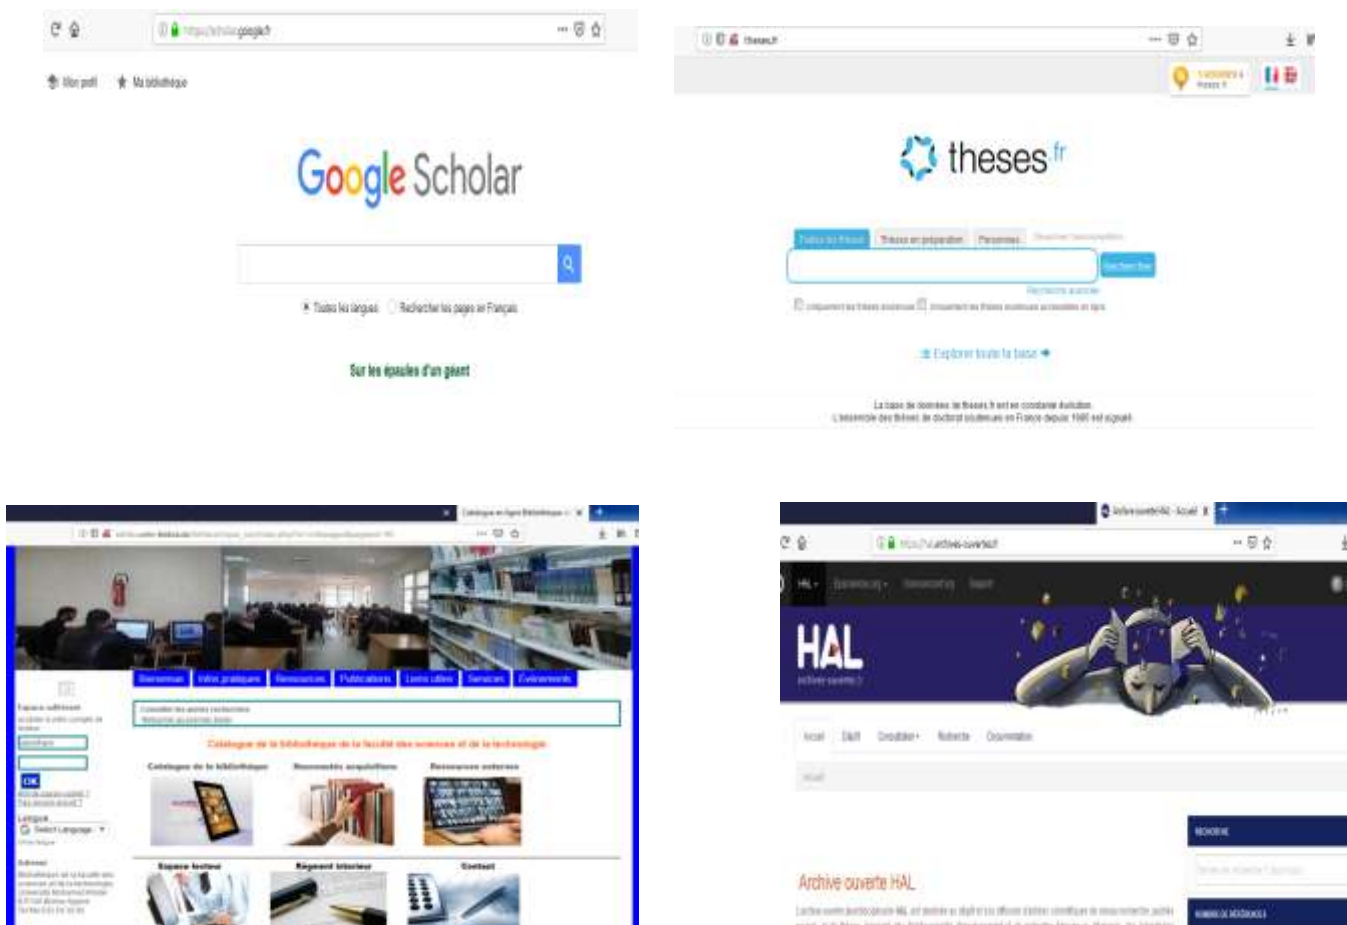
https://scholar.google.fr

Mon profil Ma bibliothèque

Google Scholar

Toutes les langues Rechercher les pages en Français

Sur les épaules d'un géant

theses.fr

theses fr

Toutes les thèses Thèses en préparation Personnes

Rechercher

Recherche avancée

Uniquement les thèses soutenues Uniquement les thèses soutenues accessibles en ligne

Explorer toute la base

La base de données de theses.fr est en constante évolution.
L'ensemble des thèses de doctorat soutenues en France depuis 1985 est signalé.

Catalogue en ligne Bibliothèque

Bienvenue Infos pratiques Ressources Publications Liens utiles Services Événements

Espace adhérent

OK

Langue

Select Language

Catalogue de la bibliothèque de la faculté des sciences et de la technologie

Catalogue de la bibliothèque Nouvelles acquisitions Ressources externes

Espace lecteur Règlement intérieur Contact

Archive ouverte HAL - Accueil

https://hal.archives-ouvertes.fr

HAL

Accueil Dépôt Consultation Recherche Documentation

Accueil

RECHERCHE

Archive ouverte HAL

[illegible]